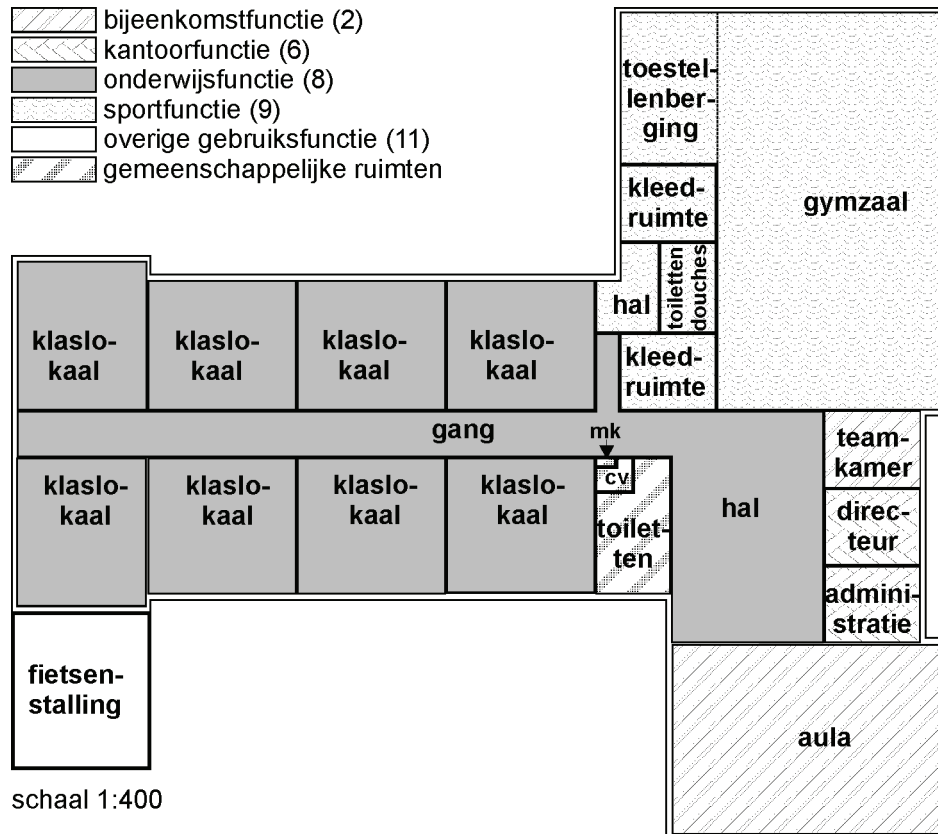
bijeenkomstfunctie (2)
kantoorfunctie (6)
onderwijsfunctie (8)
sportfunctie (9)
overige gebruiksfunctie (11)
gemeenschappelijke ruimten

toestellenberging
kleedruimte
gymzaal
hal
toiletten
douches
kleedruimte

klaslokaal
klaslokaal
klaslokaal
klaslokaal

gang
mk
cv

klaslokaal
klaslokaal
klaslokaal
klaslokaal
toiletten
hal
teamkamer
directeur
administratie

fietsenstalling
aula

schaal 1:400